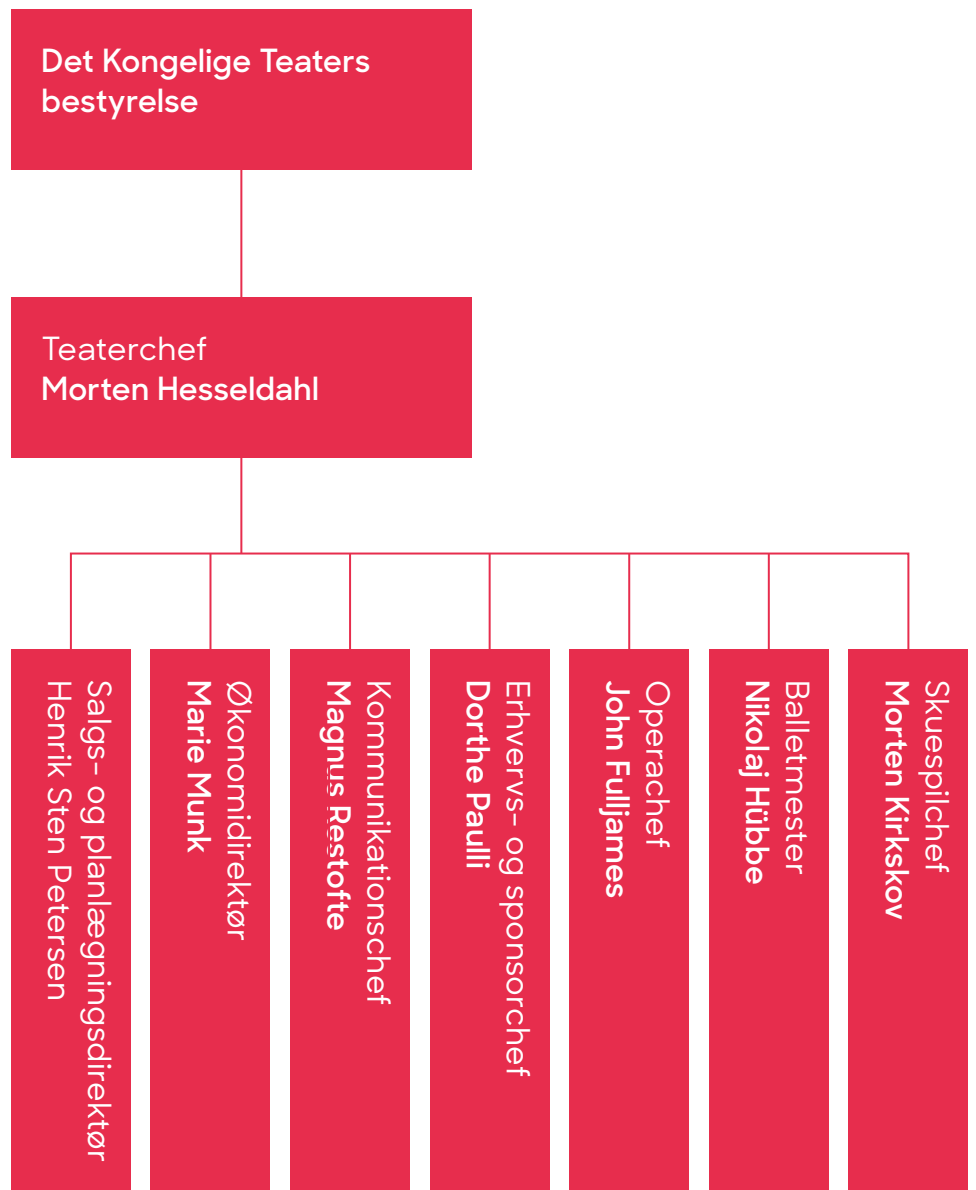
Det Kongelige Teaters bestyrelse

Teaterchef
Morten Hesseldahl

Salgs- og planlægningsdirektør
Henrik Sten Petersen

Økonomidirektør
Marie Munk

Kommunikationschef
Magnus Restofte

Erhvervs- og sponsorchef
Dorthe Pauli

Operachef
John Fulljames

Balletmester
Nikolaj Hübbe

Skuespilchef
Morten Kirkskov